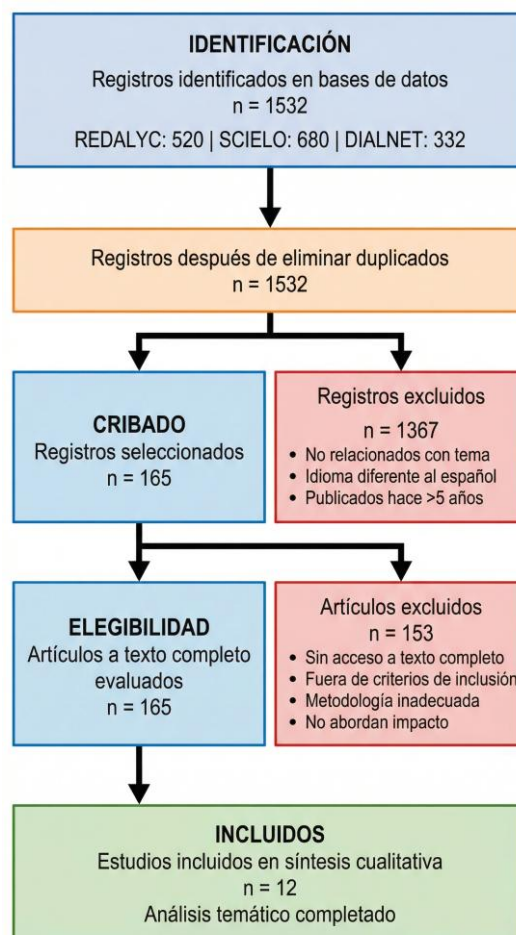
IDENTIFICACIÓN
Registros identificados en bases de datos
n = 1532
REDALYC: 520 | SCIELO: 680 | DIALNET: 332

Registros después de eliminar duplicados
n = 1532

CRIBADO
Registros seleccionados
n = 165

Registros excluidos
n = 1367
• No relacionados con tema
• Idioma diferente al español
• Publicados hace >5 años

ELEGIBILIDAD
Artículos a texto completo evaluados
n = 165

Artículos excluidos
n = 153
• Sin acceso a texto completo
• Fuera de criterios de inclusión
• Metodología inadecuada
• No abordan impacto

INCLUIDOS
Estudios incluidos en síntesis cualitativa
n = 12
Análisis temático completado